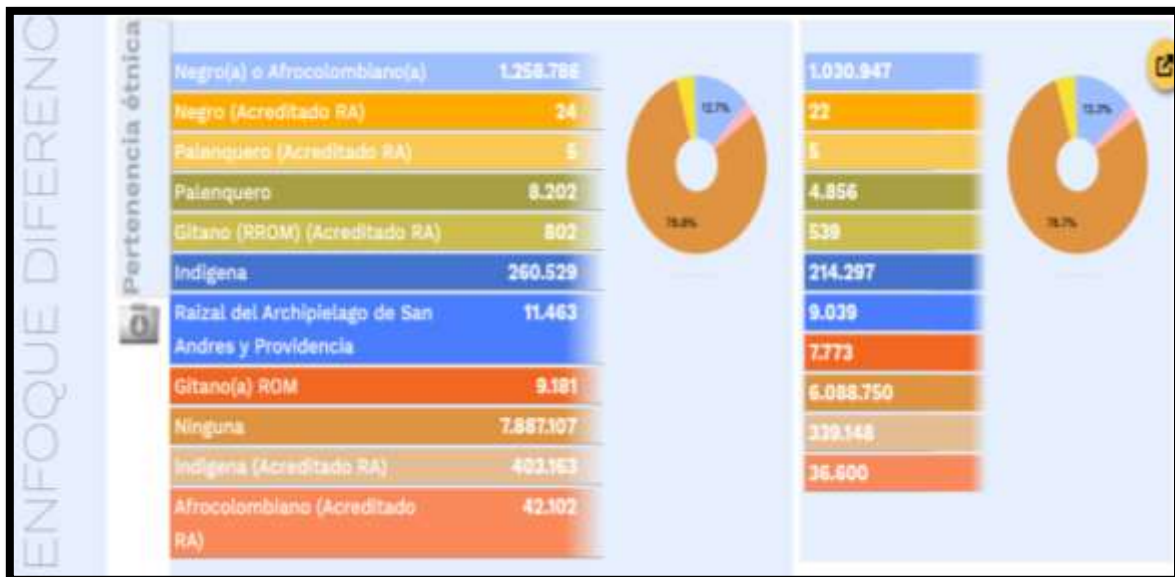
ENFOQUE DIFERENC

Pertenencia étnica

| Negro(a) o Afrocolombiano(a) | 1.258.786 |
|---|---|
| Negro (Acreditado RA) | 24 |
| Palenquero (Acreditado RA) | 5 |
| Palenquero | 8.202 |
| Gitano (RROM) (Acreditado RA) | 802 |
| Indigena | 260.529 |
| Raizal del Archipielago de San Andres y Providencia | 11.463 |
| Gitano(a) ROM | 9.181 |
| Ninguna | 7.887.107 |
| Indigena (Acreditado RA) | 403.163 |
| Afrocolombiano (Acreditado RA) | 42.102 |

12.7%
78.8%

1.030.947
22
5
4.856
539
214.297
9.039
7.773
6.088.750
339.148
36.600

13.3%
78.7%